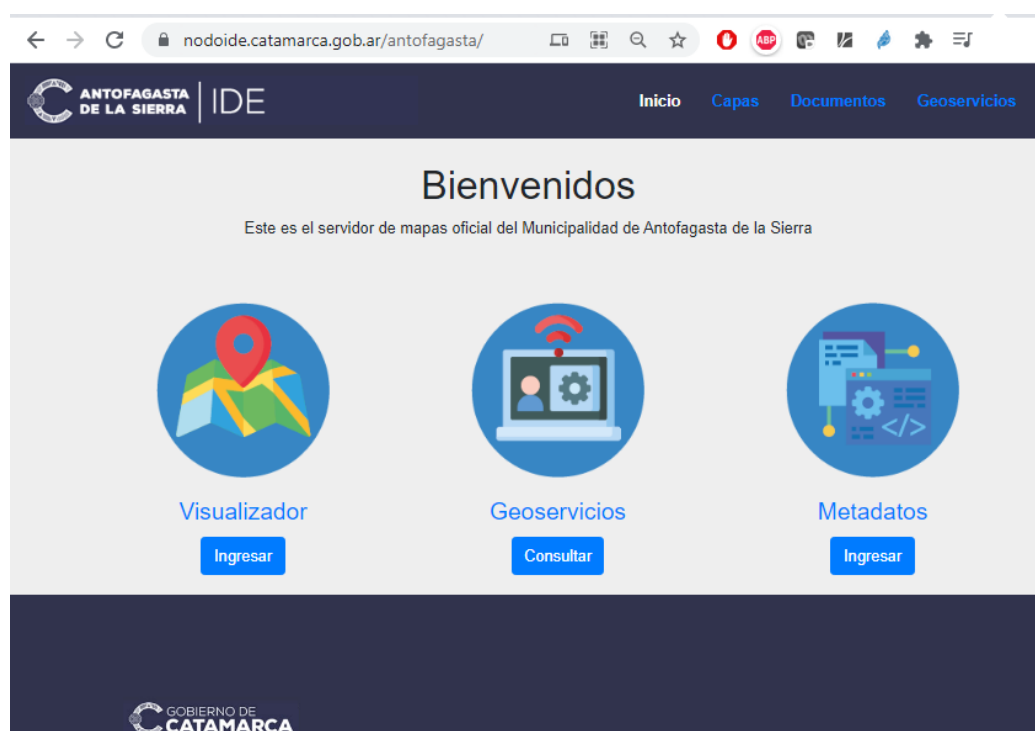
nodoide.catamarca.gob.ar/antofagasta/

ANTOFAGASTA DE LA SIERRA | IDE

Inicio Capas Documentos Geoservicios

Bienvenidos

Este es el servidor de mapas oficial del Municipalidad de Antofagasta de la Sierra

Visualizador

Ingresar

Geoservicios

Consultar

Metadatos

Ingresar

GOBIERNO DE CATAMARCA